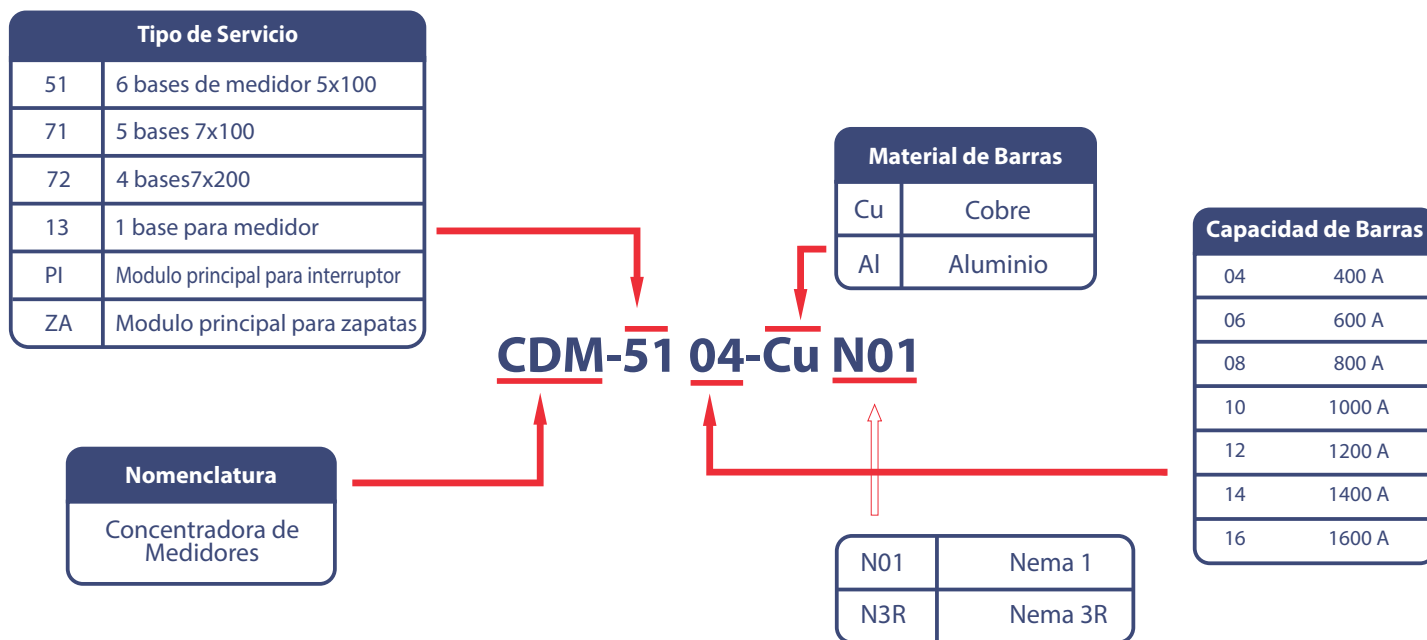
| Tipo de Servicio | |
|---|---|
| 51 | 6 bases de medidor 5x100 |
| 71 | 5 bases 7x100 |
| 72 | 4 bases7x200 |
| 13 | 1 base para medidor |
| PI | Modulo principal para interruptor |
| ZA | Modulo principal para zapatas |

| Material de Barras | |
|---|---|
| Cu | Cobre |
| Al | Aluminio |

| Capacidad de Barras | |
|---|---|
| 04 | 400 A |
| 06 | 600 A |
| 08 | 800 A |
| 10 | 1000 A |
| 12 | 1200 A |
| 14 | 1400 A |
| 16 | 1600 A |

CDM-51 04-Cu N01

| Nomenclatura |
|---|
| Concentradora de Medidores |

| N01 | Nema 1 |
|---|---|
| N3R | Nema 3R |